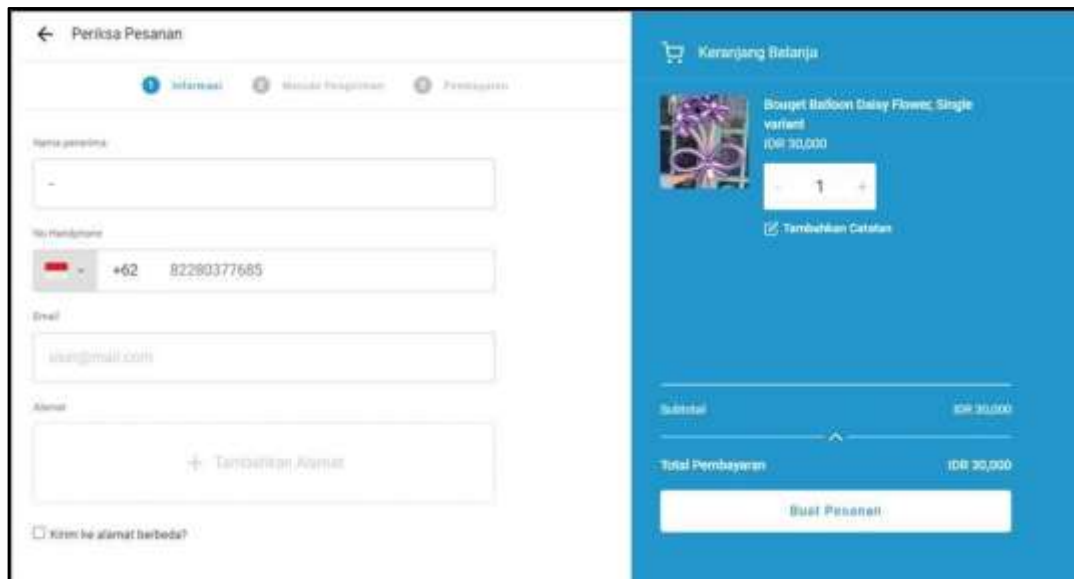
← Periksa Pesanan

1 Informasi 2 Metode Pengiriman 3 Pembayaran

Nama penerima

-

No Handphone

+62 82280377685

Email

user@mail.com

Alamat

+ Tambahkan Alamat

☐ Kirim ke alamat berbeda?

Keranjang Belanja

Bouget Balloon Daisy Flower, Single variant
IDR 30,000

- 1 +

Tambahkan Catatan

Subtotal IDR 30,000

Total Pembayaran IDR 30,000

Buat Pesanan